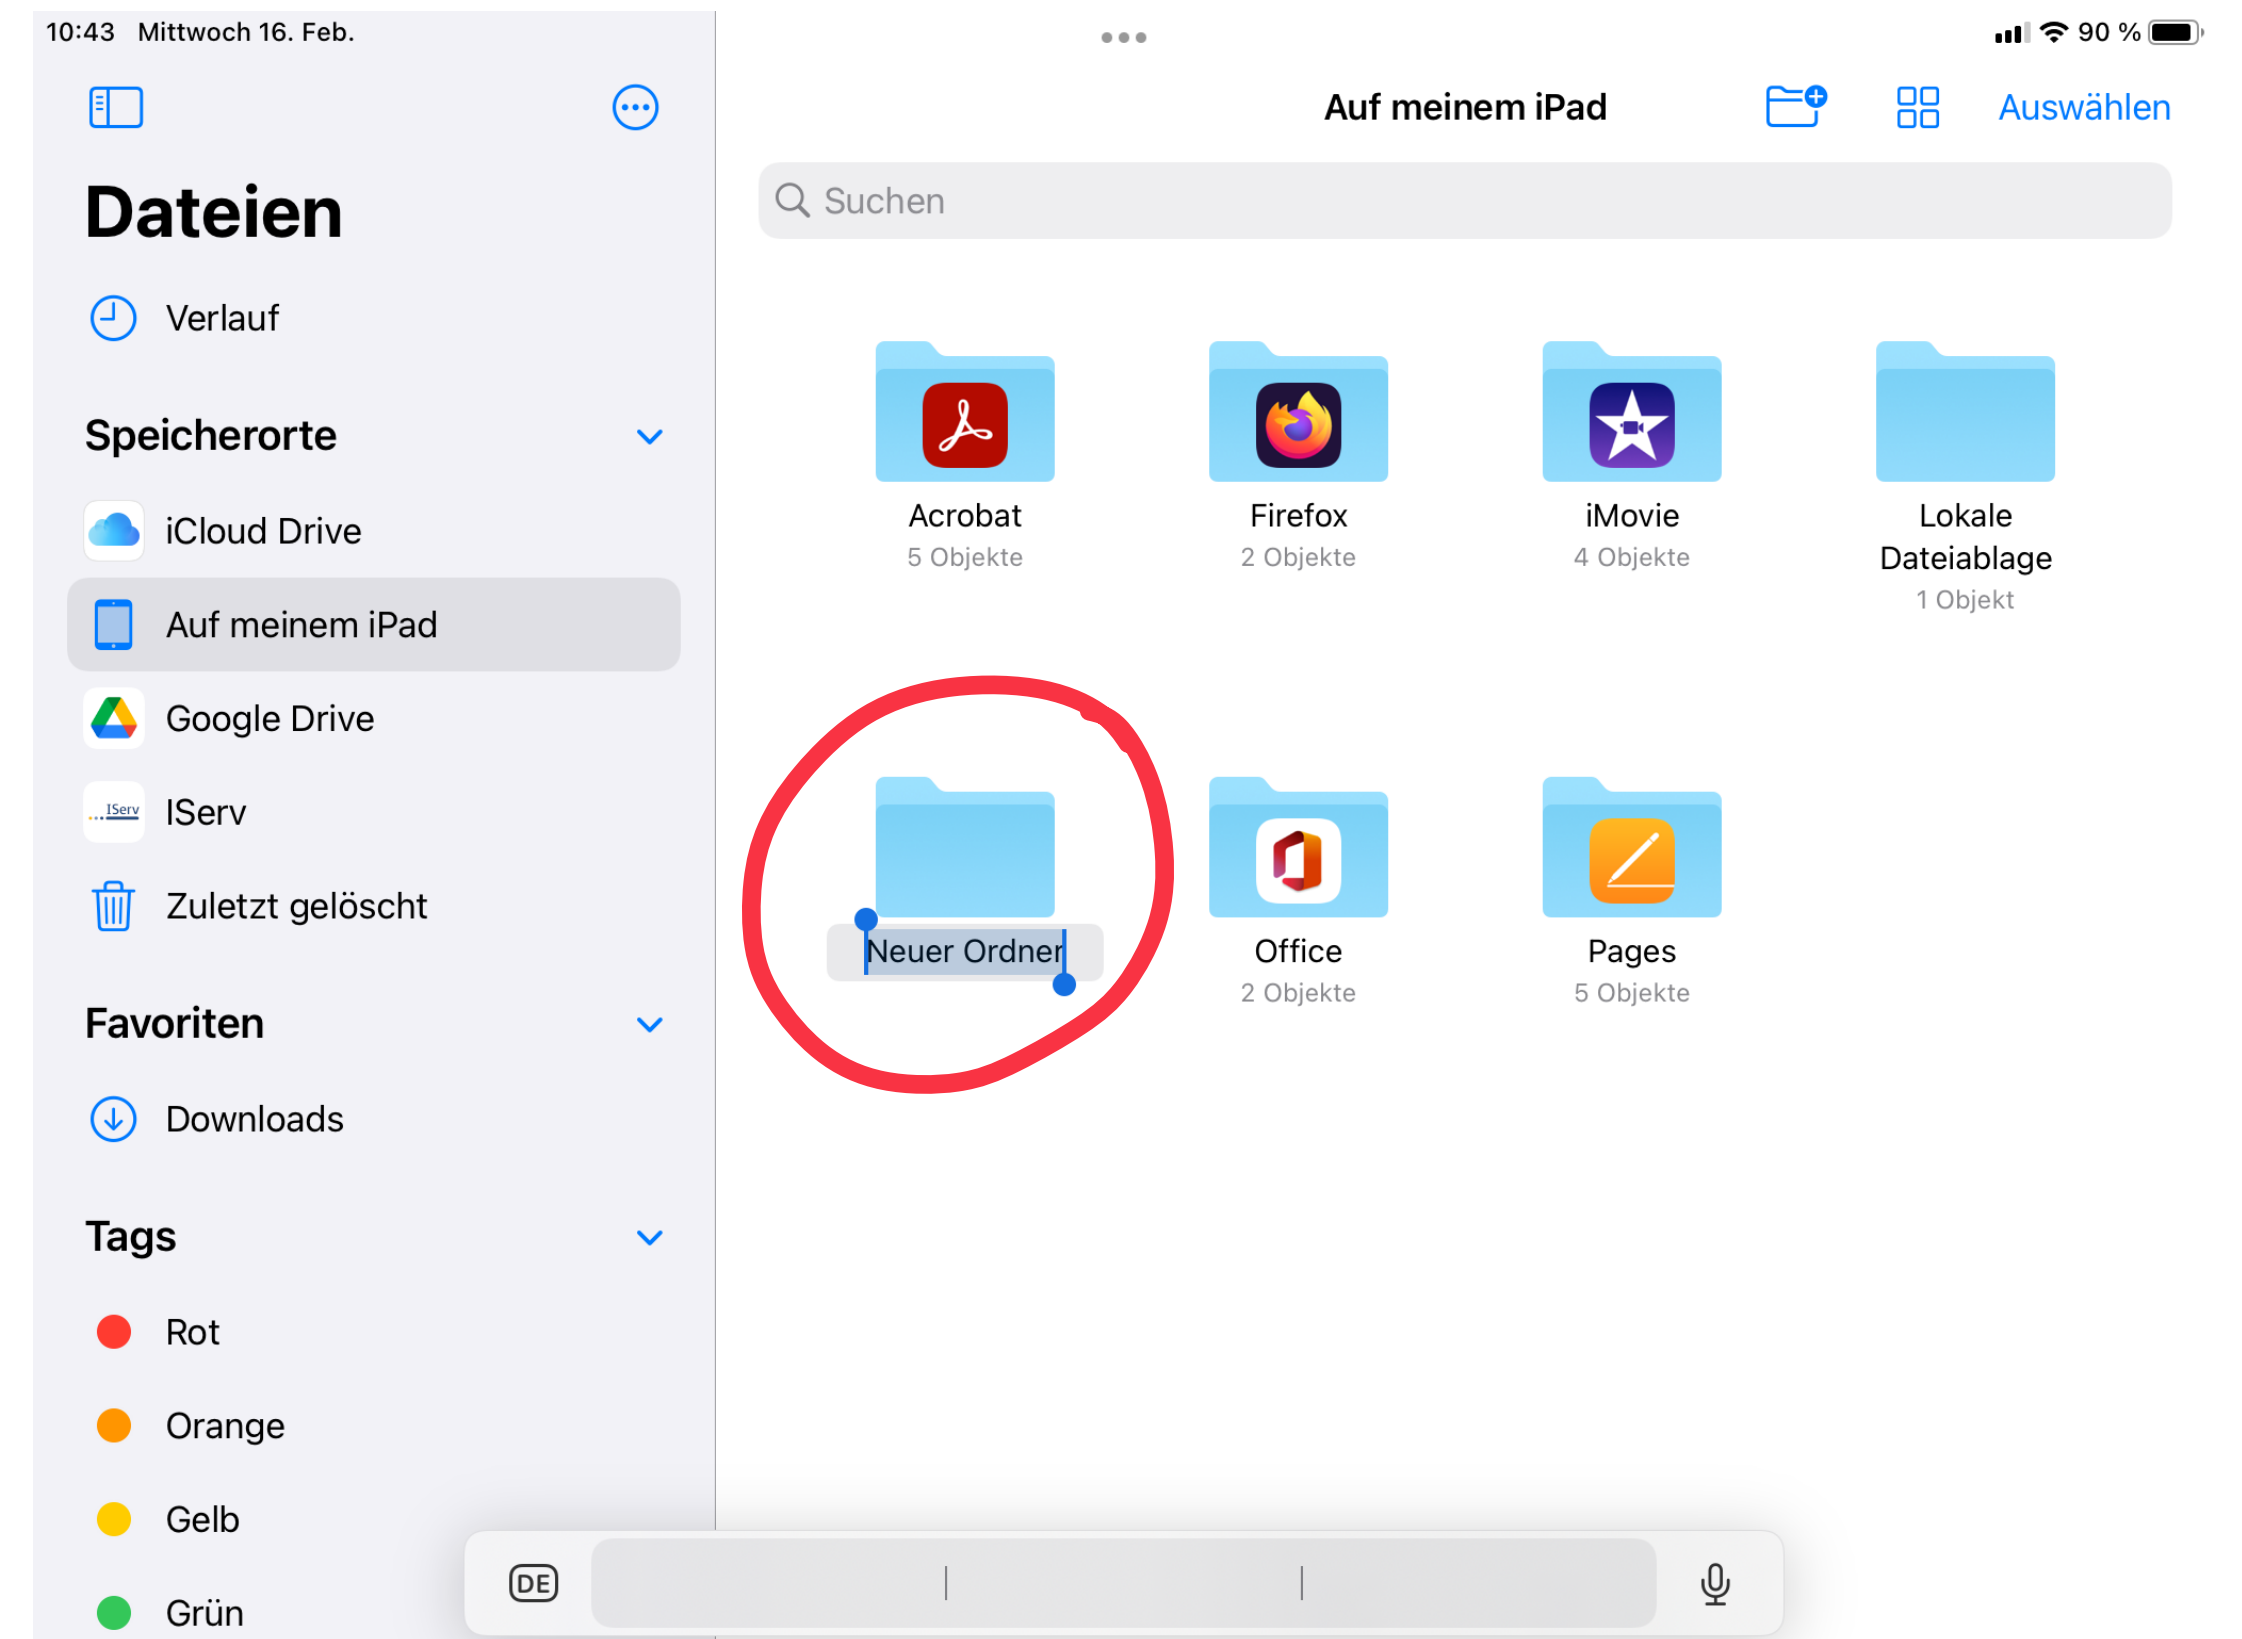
10:43 Mittwoch 16. Feb.

90 %

Dateien

Verlauf

Speicherorte

iCloud Drive

Auf meinem iPad

Google Drive

IServ

IServ

Zuletzt gelöscht

Favoriten

Downloads

Tags

Rot

Orange

Gelb

Grün

Auf meinem iPad

Auswählen

Suchen

Acrobat
5 Objekte

Firefox
2 Objekte

iMovie
4 Objekte

Lokale Dateiablage
1 Objekt

Neuer Ordner

Office
2 Objekte

Pages
5 Objekte

DE